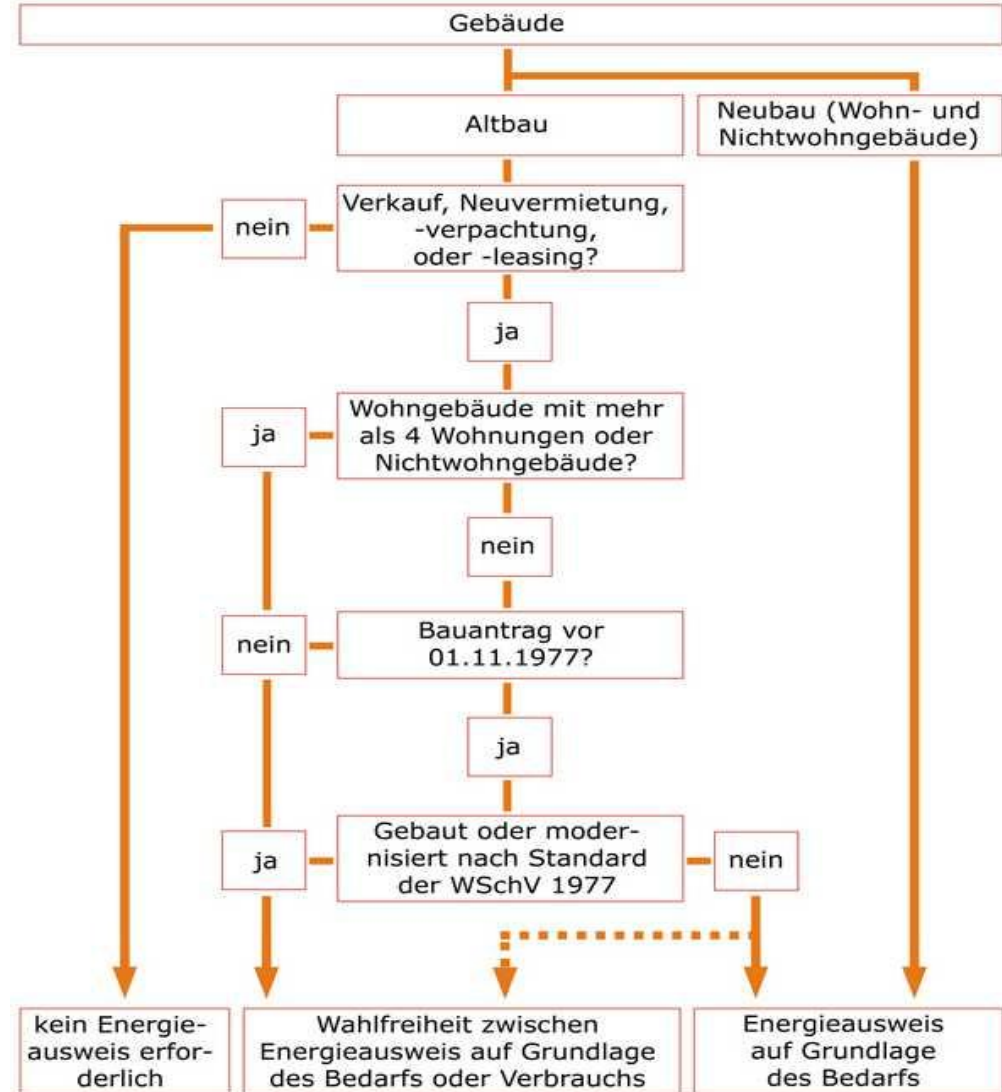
Gebäude

Altbau

Neubau (Wohn- und Nichtwohngebäude)

nein

Verkauf, Neuvermietung, -verpachtung, oder -leasing?

ja

ja

Wohngebäude mit mehr als 4 Wohnungen oder Nichtwohngebäude?

nein

nein

Bauantrag vor 01.11.1977?

ja

ja

Gebaut oder modernisiert nach Standard der WSchV 1977

nein

kein Energieausweis erforderlich

Wahlfreiheit zwischen Energieausweis auf Grundlage des Bedarfs oder Verbrauchs

Energieausweis auf Grundlage des Bedarfs